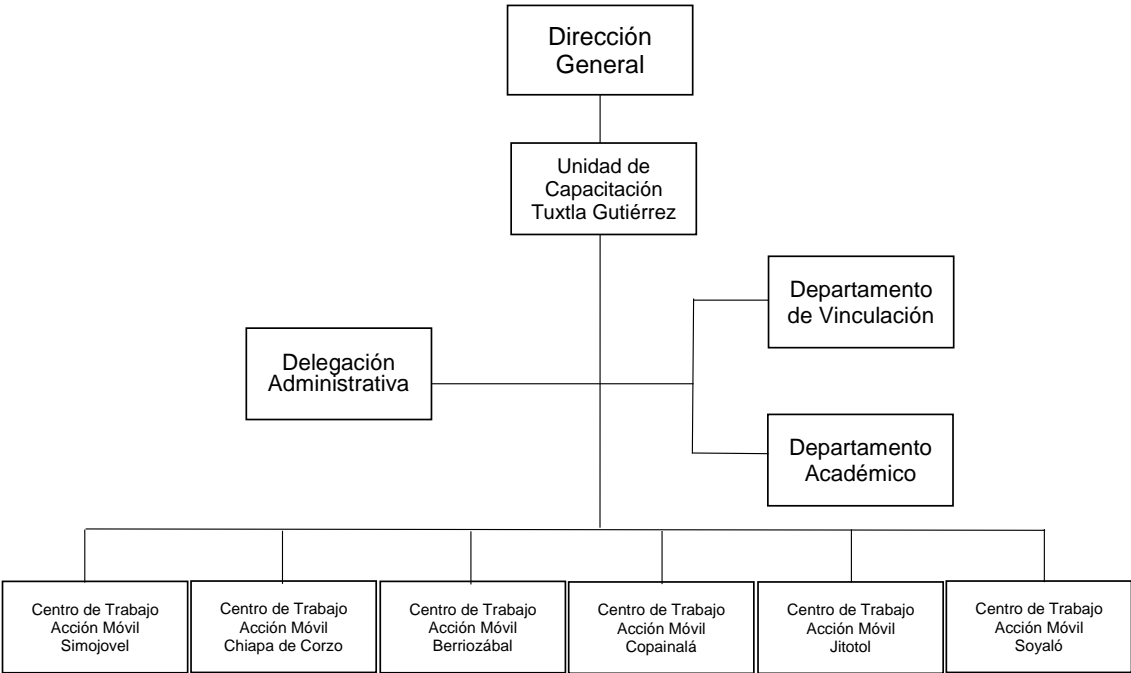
Dirección General

Unidad de Capacitación Tuxtla Gutiérrez

Departamento de Vinculación

Delegación Administrativa

Departamento Académico

Centro de Trabajo Acción Móvil Simojovel

Centro de Trabajo Acción Móvil Chiapa de Corzo

Centro de Trabajo Acción Móvil Berriozábal

Centro de Trabajo Acción Móvil Copainalá

Centro de Trabajo Acción Móvil Jitotol

Centro de Trabajo Acción Móvil Soyaló